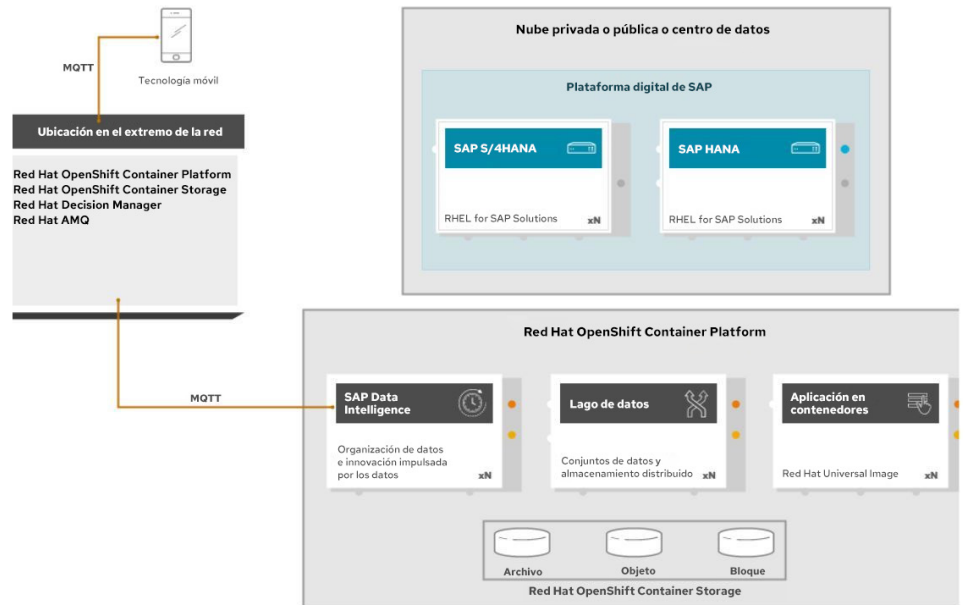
MQTT

Tecnología móvil

Ubicación en el extremo de la red

Red Hat OpenShift Container Platform
Red Hat OpenShift Container Storage
Red Hat Decision Manager
Red Hat AMQ

Nube privada o pública o centro de datos

Plataforma digital de SAP

SAP S/4HANA

RHEL for SAP Solutions xN

SAP HANA

RHEL for SAP Solutions xN

Red Hat OpenShift Container Platform

MQTT

SAP Data Intelligence

Organización de datos e innovación impulsada por los datos xN

Lago de datos

Conjuntos de datos y almacenamiento distribuido xN

Aplicación en contenedores

Red Hat Universal Image xN

Archivo

Objeto

Bloque

Red Hat OpenShift Container Storage